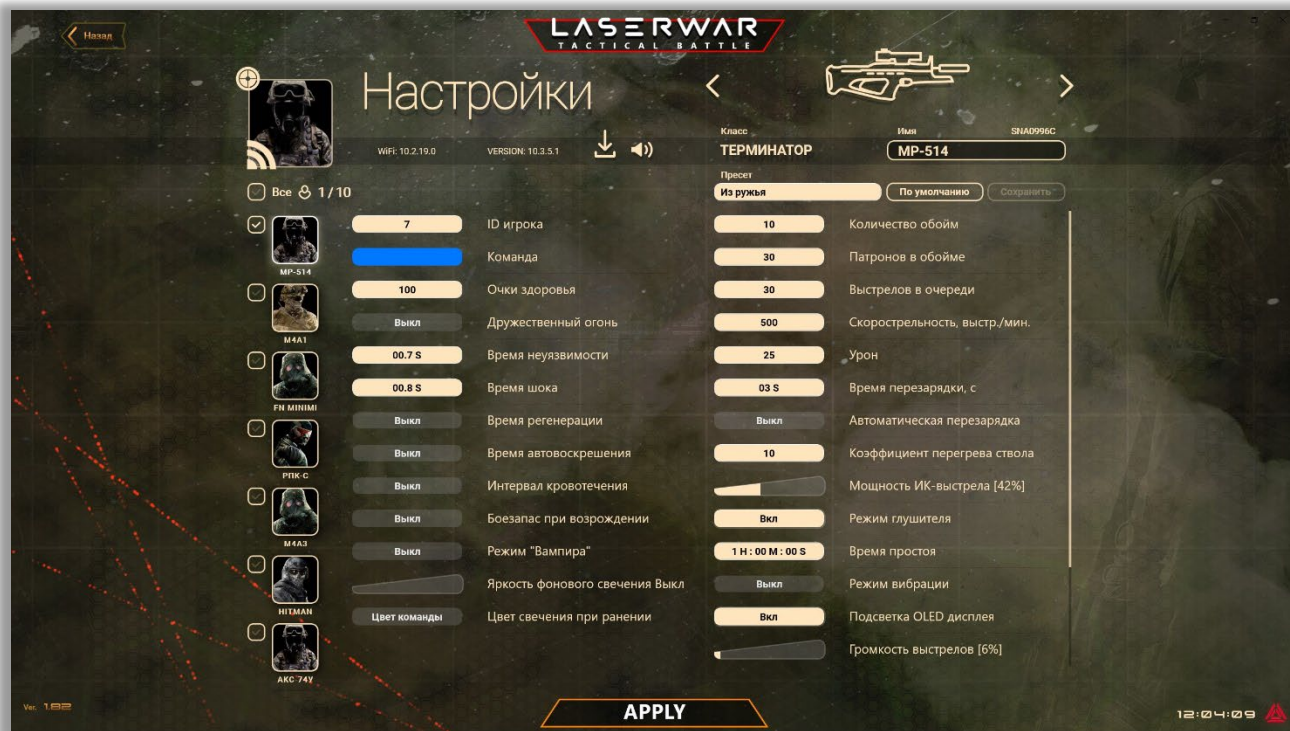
Назад

LASERWAR
TACTICAL BATTLE

Настройки

WiFi: 10.2.19.0
VERSION: 10.3.5.1

Класс
ТЕРМИНАТОР
Имя
SNA0996C
MP-514

Пресет
Из ружья
По умолчанию
Сохранить

Все 1 / 10

MP-514
M4A1
FM MINIMI
РПК-С
M4A3
HITMAN
АКС 74У

| | |
|---|---|
| 7 | ID игрока |
| | Команда |
| 100 | Очки здоровья |
| Выкл | Дружественный огонь |
| 00.7 S | Время неуязвимости |
| 00.8 S | Время шока |
| Выкл | Время регенерации |
| Выкл | Время автовоскрешения |
| Выкл | Интервал кровотечения |
| Выкл | Боезапас при возрождении |
| Выкл | Режим "Вампира" |
| | Яркость фонового свечения Выкл |
| Цвет команды | Цвет свечения при ранении |

| | |
|---|---|
| 10 | Количество обойм |
| 30 | Патронов в обойме |
| 30 | Выстрелов в очереди |
| 500 | Скорострельность, выстр./мин. |
| 25 | Урон |
| 03 S | Время перезарядки, с |
| Выкл | Автоматическая перезарядка |
| 10 | Коэффициент перегрева ствола |
| | Мощность ИК-выстрела [42%] |
| Вкл | Режим глушителя |
| 1 H : 00 M : 00 S | Время простоя |
| Выкл | Режим вибрации |
| Вкл | Подсветка OLED дисплея |
| | Громкость выстрелов [6%] |

Ver. 1.82

APPLY

12:04:09